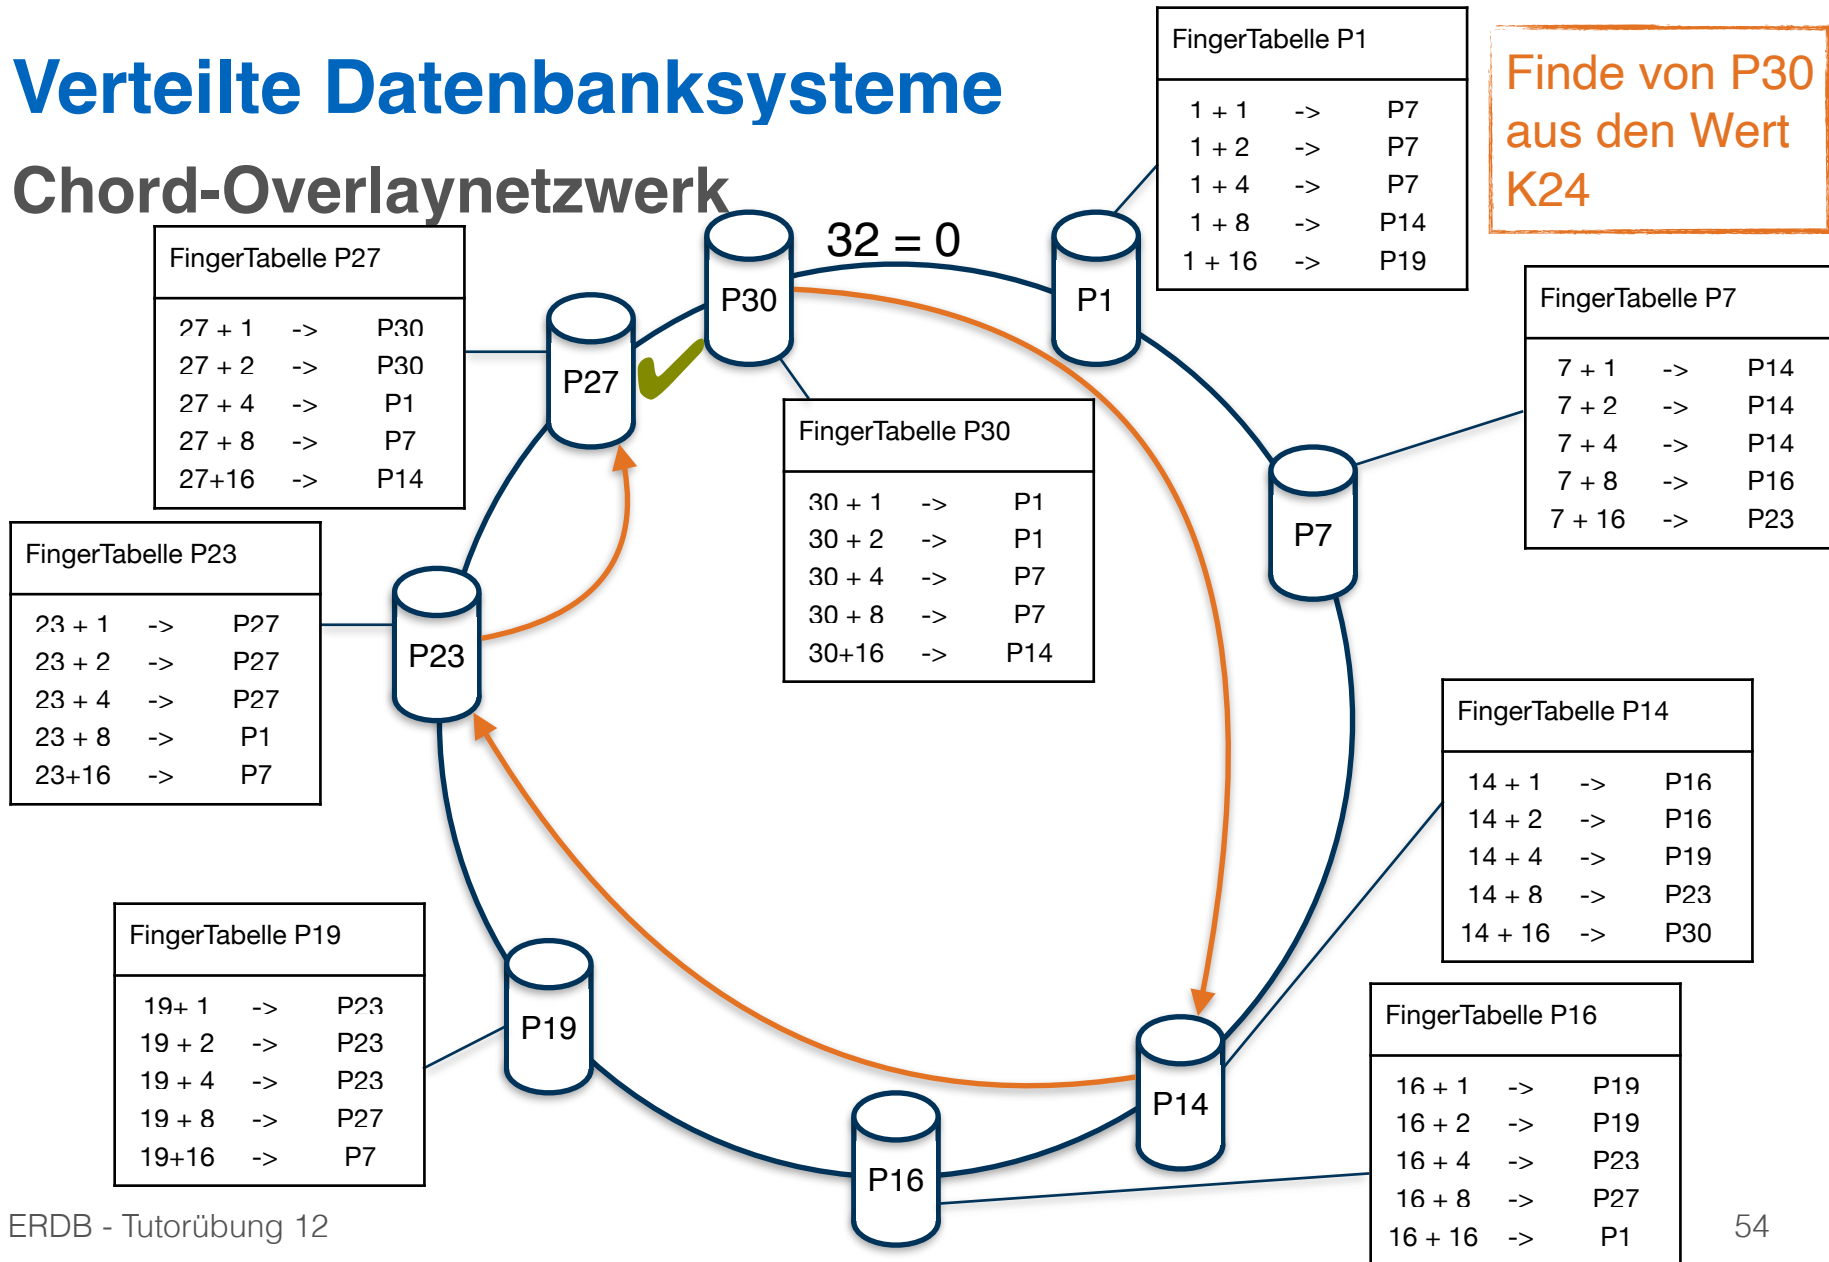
Verteilte Datenbanksysteme

Chord-Overlaynetzwerk

Finde von P30 aus den Wert K24

FingerTabelle P1

| | | |
|---|---|---|
| 1 + 1 | -> | P7 |
| 1 + 2 | -> | P7 |
| 1 + 4 | -> | P7 |
| 1 + 8 | -> | P14 |
| 1 + 16 | -> | P19 |

32 = 0

P30

P1

P27

P7

P23

P19

P16

P14

FingerTabelle P27

| | | |
|---|---|---|
| 27 + 1 | -> | P30 |
| 27 + 2 | -> | P30 |
| 27 + 4 | -> | P1 |
| 27 + 8 | -> | P7 |
| 27+16 | -> | P14 |

FingerTabelle P7

| | | |
|---|---|---|
| 7 + 1 | -> | P14 |
| 7 + 2 | -> | P14 |
| 7 + 4 | -> | P14 |
| 7 + 8 | -> | P16 |
| 7 + 16 | -> | P23 |

FingerTabelle P30

| | | |
|---|---|---|
| 30 + 1 | -> | P1 |
| 30 + 2 | -> | P1 |
| 30 + 4 | -> | P7 |
| 30 + 8 | -> | P7 |
| 30+16 | -> | P14 |

FingerTabelle P23

| | | |
|---|---|---|
| 23 + 1 | -> | P27 |
| 23 + 2 | -> | P27 |
| 23 + 4 | -> | P27 |
| 23 + 8 | -> | P1 |
| 23+16 | -> | P7 |

FingerTabelle P14

| | | |
|---|---|---|
| 14 + 1 | -> | P16 |
| 14 + 2 | -> | P16 |
| 14 + 4 | -> | P19 |
| 14 + 8 | -> | P23 |
| 14 + 16 | -> | P30 |

FingerTabelle P19

| | | |
|---|---|---|
| 19+ 1 | -> | P23 |
| 19 + 2 | -> | P23 |
| 19 + 4 | -> | P23 |
| 19 + 8 | -> | P27 |
| 19+16 | -> | P7 |

FingerTabelle P16

| | | |
|---|---|---|
| 16 + 1 | -> | P19 |
| 16 + 2 | -> | P19 |
| 16 + 4 | -> | P23 |
| 16 + 8 | -> | P27 |
| 16 + 16 | -> | P1 |

ERDB - Tutorübung 12

54